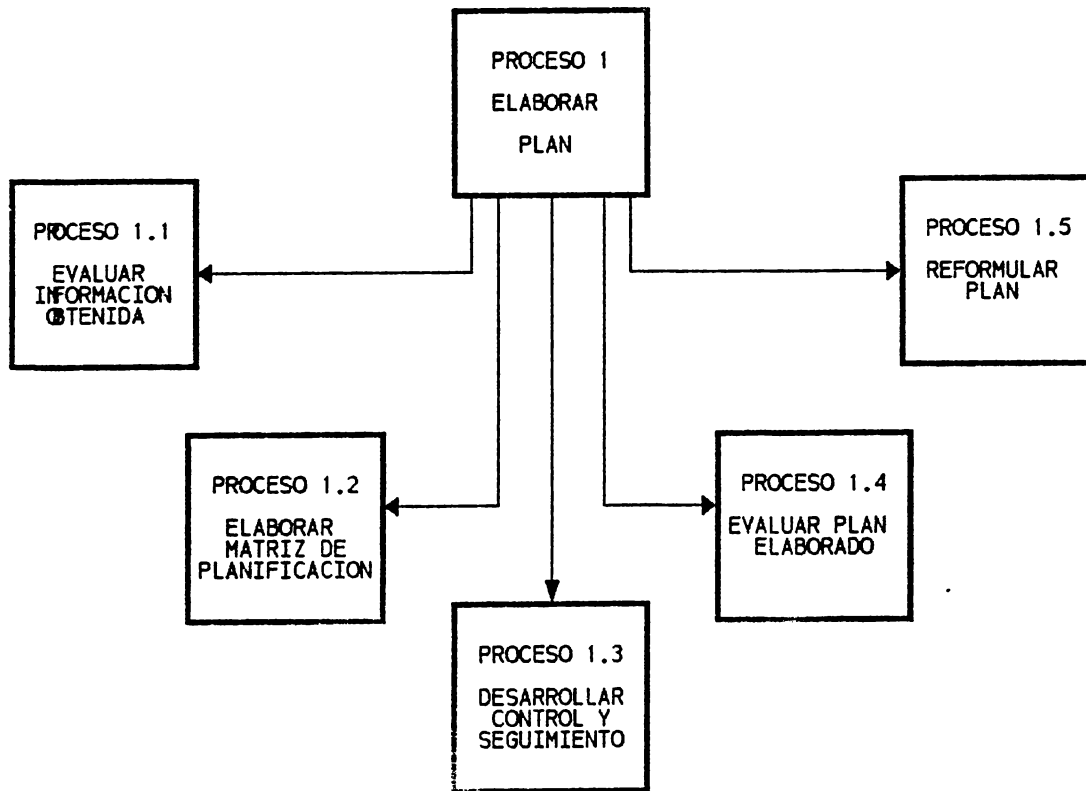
PROCESO 1
ELABORAR
PLAN

PROCESO 1.1
EVALUAR
INFORMACION
OBTENIDA

PROCESO 1.5
REFORMULAR
PLAN

PROCESO 1.2
ELABORAR
MATRIZ DE
PLANIFICACION

PROCESO 1.4
EVALUAR PLAN
ELABORADO

PROCESO 1.3
DESARROLLAR
CONTROL Y
SEGUIMIENTO